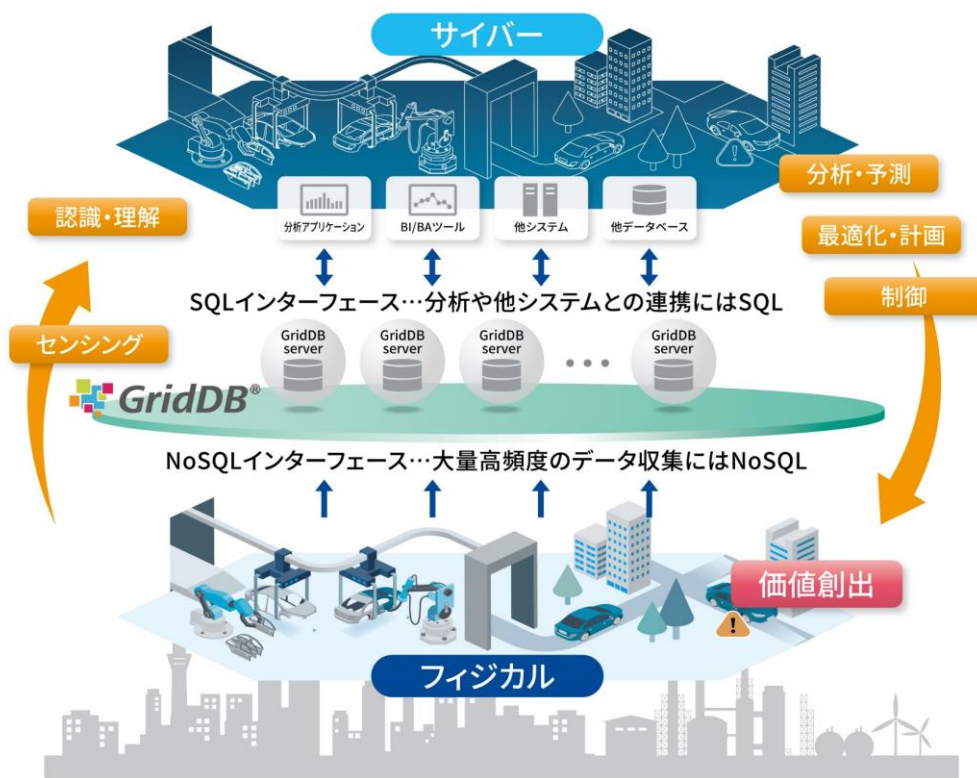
サイバー

分析・予測

認識・理解

分析アプリケーション

BI/BAツール

他システム

他データベース

最適化・計画

SQLインターフェース…分析や他システムとの連携にはSQL

制御

センシング

GridDB server

GridDB server

GridDB server

GridDB server

GridDB®

NoSQLインターフェース…大量高頻度のデータ収集にはNoSQL

価値創出

フィジカル